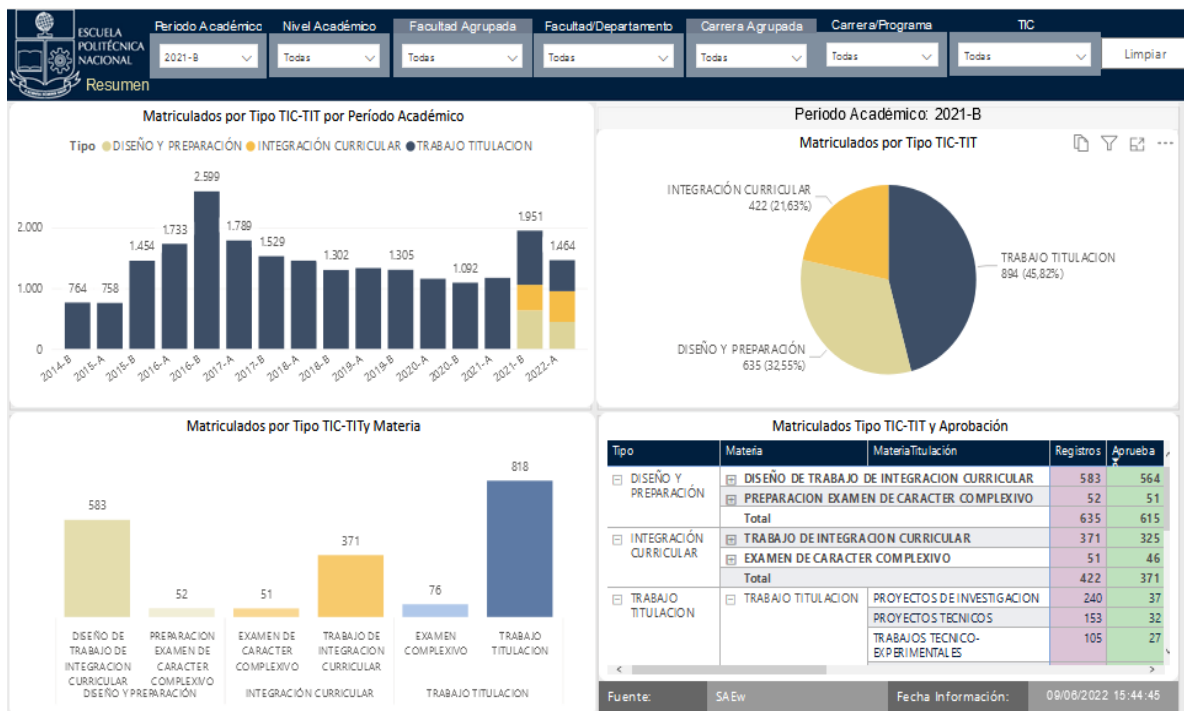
ESCUELA POLITÉCNICA NACIONAL

Resumen

Periodo Académico
2021-B

Nivel Académico
Todas

Facultad Agrupada
Todas

Facultad/Departamento
Todas

Carrera Agrupada
Todas

Carrera/Programa
Todas

TIC
Todas

Limpiar

Matriculados por Tipo TIC-TIT por Período Académico

Tipo ● DISEÑO Y PREPARACIÓN ● INTEGRACIÓN CURRICULAR ● TRABAJO TITULACION

2.000
1.000
0

764 758 1.454 1.733 2.599 1.789 1.529 1.302 1.305 1.092 1.951 1.464

2014-B 2015-A 2015-B 2016-A 2016-B 2017-A 2017-B 2018-A 2018-B 2019-A 2019-B 2020-A 2020-B 2021-A 2021-B 2022-A

Periodo Académico: 2021-B

Matriculados por Tipo TIC-TIT

INTEGRACIÓN CURRICULAR
422 (21,63%)

TRABAJO TITULACION
894 (45,82%)

DISEÑO Y PREPARACIÓN
635 (32,55%)

Matriculados por Tipo TIC-TITy Materia

583 52 51 371 76 818

DISEÑO DE TRABAJO DE INTEGRACION CURRICULAR
PREPARACION EXAMEN DE CARACTER COMPLEXIVO
EXAMEN DE CARACTER COMPLEXIVO
TRABAJO DE INTEGRACION CURRICULAR
EXAMEN COMPLEXIVO
TRABAJO TITULACION

DISEÑO Y PREPARACIÓN
INTEGRACIÓN CURRICULAR
TRABAJO TITULACION

Matriculados Tipo TIC-TIT y Aprobación

| Tipo | Materia | MateriaTitulación | Registros | Aprueba |
|---|---|---|---|---|
| DISEÑO Y PREPARACIÓN | DISEÑO DE TRABAJO DE INTEGRACION CURRICULAR | | 583 | 564 |
| | PREPARACION EXAMEN DE CARACTER COMPLEXIVO | | 52 | 51 |
| | Total | | 635 | 615 |
| INTEGRACIÓN CURRICULAR | TRABAJO DE INTEGRACION CURRICULAR | | 371 | 325 |
| | EXAMEN DE CARACTER COMPLEXIVO | | 51 | 46 |
| | Total | | 422 | 371 |
| TRABAJO TITULACION | TRABAJO TITULACION | PROYECTOS DE INVESTIGACION | 240 | 37 |
| | | PROYECTOS TECNICOS | 153 | 32 |
| | | TRABAJOS TECNICO-EXPERIMENTALES | 105 | 27 |

Fuente: SAEw
Fecha Información: 09/06/2022 15:44:45